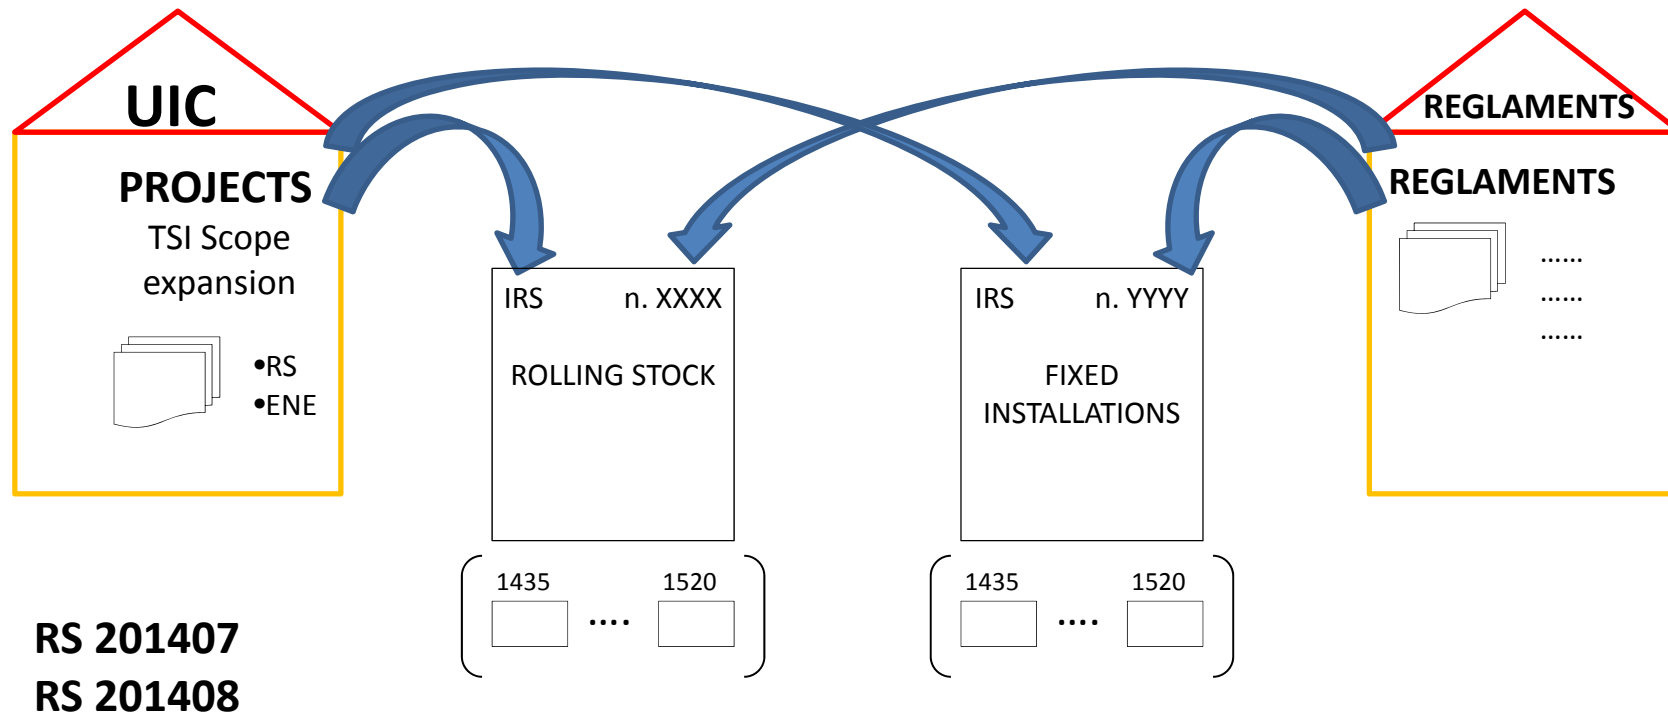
UIC

PROJECTS
TSI Scope expansion

•RS
•ENE

IRS n. XXXX

ROLLING STOCK

1435 .... 1520

IRS n. YYYY

FIXED INSTALLATIONS

1435 .... 1520

REGLAMENTS

REGLAMENTS

......
......
......

RS 201407
RS 201408